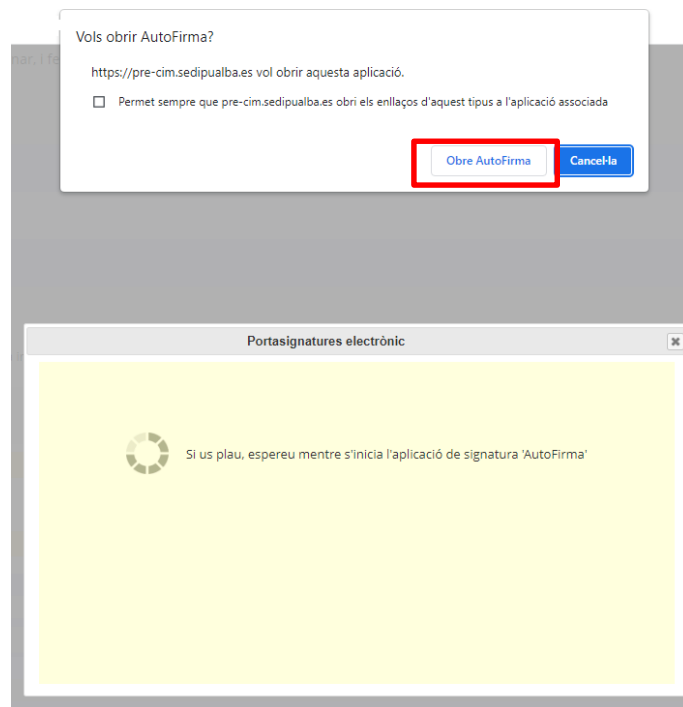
Vols obrir AutoFirma?

https://pre-cim.sedipualba.es vol obrir aquesta aplicació.

Permet sempre que pre-cim.sedipualba.es obri els enllaços d'aquest tipus a l'aplicació associada

Obre AutoFirma

Cancel·la

nar. I fe

Portasignatures electrònic

Si us plau, espereu mentre s'inicia l'aplicació de signatura 'AutoFirma'